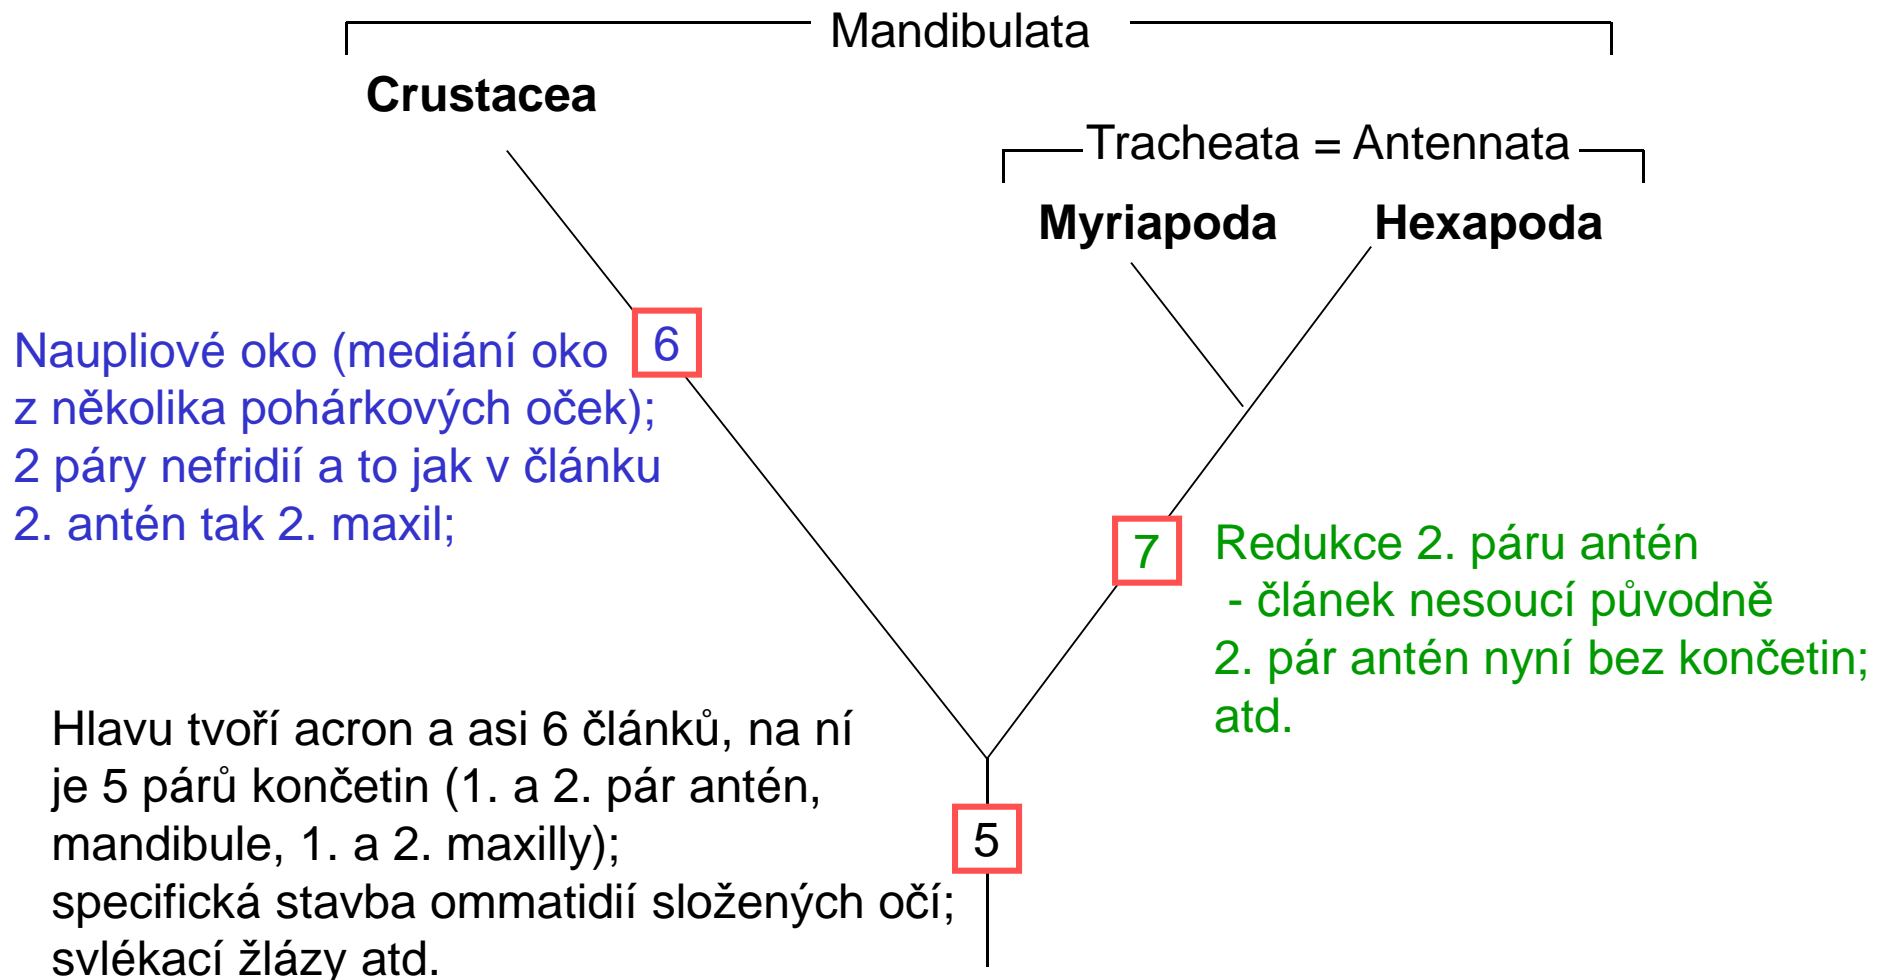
Mandibulata

Crustacea

Tracheata = Antennata

Myriapoda

Hexapoda

Naupliové oko (mediání oko z několika pohárkových oček); 2 páry nefridií a to jak v článku 2. antén tak 2. maxil;

6

7

Redukce 2. páru antén - článek nesoucí původně 2. pár antén nyní bez končetin; atd.

Hlavu tvoří acron a asi 6 článků, na ní je 5 párů končetin (1. a 2. pár antén, mandibule, 1. a 2. maxilly); specifická stavba ommatidií složených očí; svlékací žlázy atd.

5